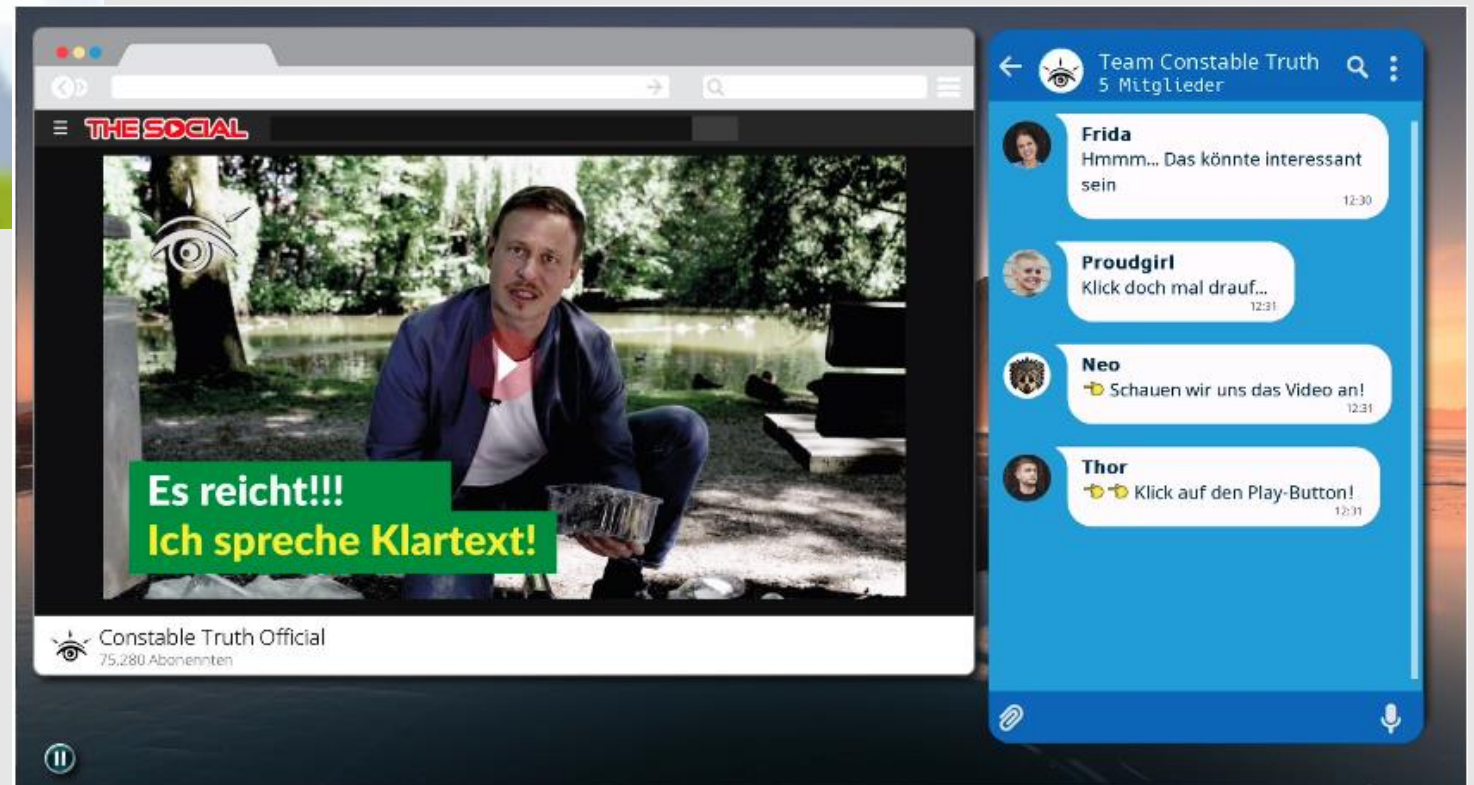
THE SOCIAL

Es reicht!!!
Ich spreche Klartext!

Constable Truth Official
75.280 Abonennten

Team Constable Truth
5 Mitglieder

Frida
Hmmm... Das könnte interessant sein
12:30

Proudgirl
Klick doch mal drauf...
12:31

Neo
Schauen wir uns das Video an!
12:31

Thor
Klick auf den Play-Button!
12:31